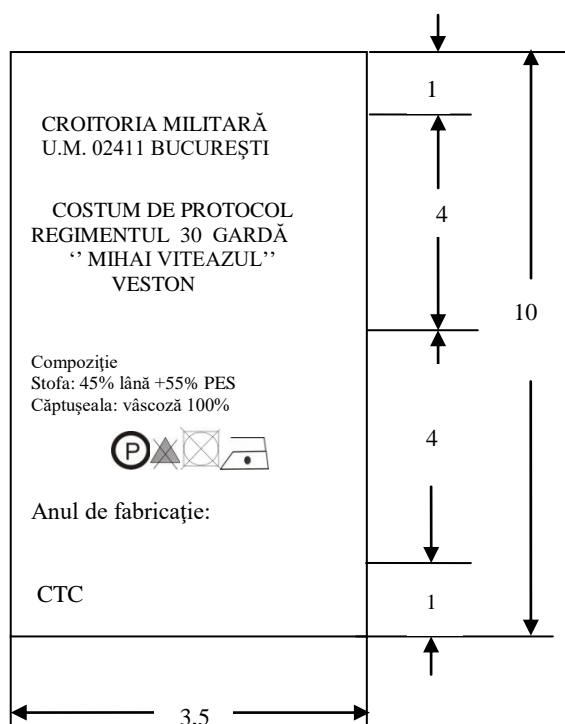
1

CROITORIA MILITARĂ
U.M. 02411 BUCUREŞTI

4

COSTUM DE PROTOCOL
REGIMENTUL 30 GARDĂ
'' MIHAI VITEAZUL''
VESTON

10

Compoziţie
Stofa: 45% lână +55% PES
Căptuşeala: vâscoză 100%

P

4

Anul de fabricaţie:

CTC

1

3.5